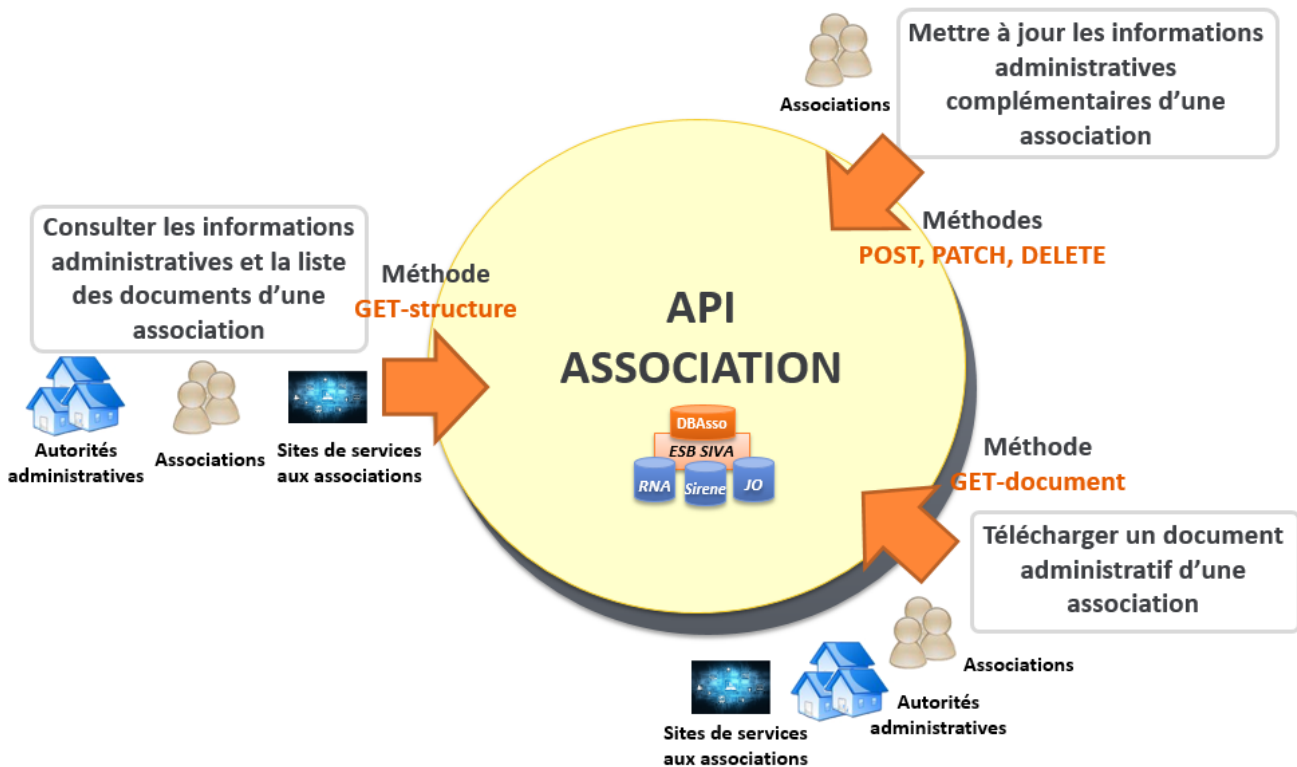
Associations

Mettre à jour les informations administratives complémentaires d'une association

Méthodes
POST, PATCH, DELETE

Consulter les informations administratives et la liste des documents d'une association

Méthode
GET-structure

API
ASSOCIATION

DBAsso
ESB SIVA
RNA
Sirene
JO

Autorités administratives

Associations

Sites de services aux associations

Méthode
GET-document

Télécharger un document administratif d'une association

Associations

Autorités administratives

Sites de services aux associations